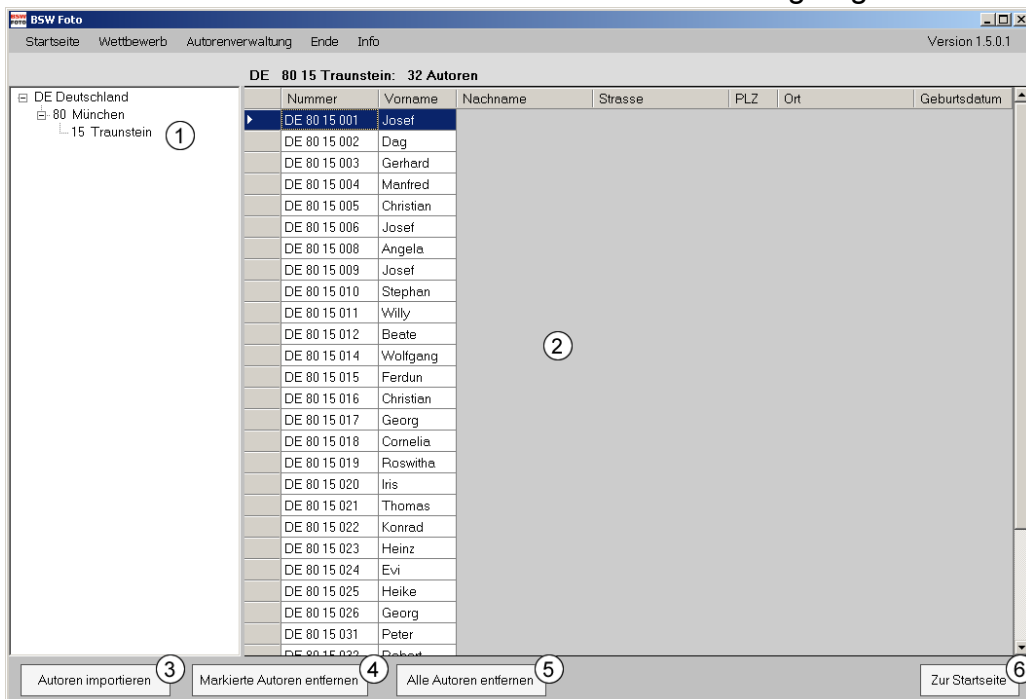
BSW Foto

Startseite Wettbewerb Autorenverwaltung Ende Info

Version 1.5.0.1

DE 80 15 Traunstein: 32 Autoren

DE Deutschland
80 München
15 Traunstein

1

| Nummer | Vorname | Nachname | Strasse | PLZ | Ort | Geburtsdatum |
|---|---|---|---|---|---|---|
| DE 80 15 001 | Josef | | | | | |
| DE 80 15 002 | Dag | | | | | |
| DE 80 15 003 | Gerhard | | | | | |
| DE 80 15 004 | Manfred | | | | | |
| DE 80 15 005 | Christian | | | | | |
| DE 80 15 006 | Josef | | | | | |
| DE 80 15 008 | Angela | | | | | |
| DE 80 15 009 | Josef | | | | | |
| DE 80 15 010 | Stephan | | | | | |
| DE 80 15 011 | Willy | | | | | |
| DE 80 15 012 | Beate | | | | | |
| DE 80 15 014 | Wolfgang | | | | | |
| DE 80 15 015 | Ferdun | | | | | |
| DE 80 15 016 | Christian | | | | | |
| DE 80 15 017 | Georg | | | | | |
| DE 80 15 018 | Cornelia | | | | | |
| DE 80 15 019 | Roswitha | | | | | |
| DE 80 15 020 | Iris | | | | | |
| DE 80 15 021 | Thomas | | | | | |
| DE 80 15 022 | Konrad | | | | | |
| DE 80 15 023 | Heinz | | | | | |
| DE 80 15 024 | Evi | | | | | |
| DE 80 15 025 | Heike | | | | | |
| DE 80 15 026 | Georg | | | | | |
| DE 80 15 031 | Peter | | | | | |
| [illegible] | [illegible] | | | | | |

2

Autoren importieren 3 Markierte Autoren entfernen 4 Alle Autoren entfernen 5 Zur Startseite 6